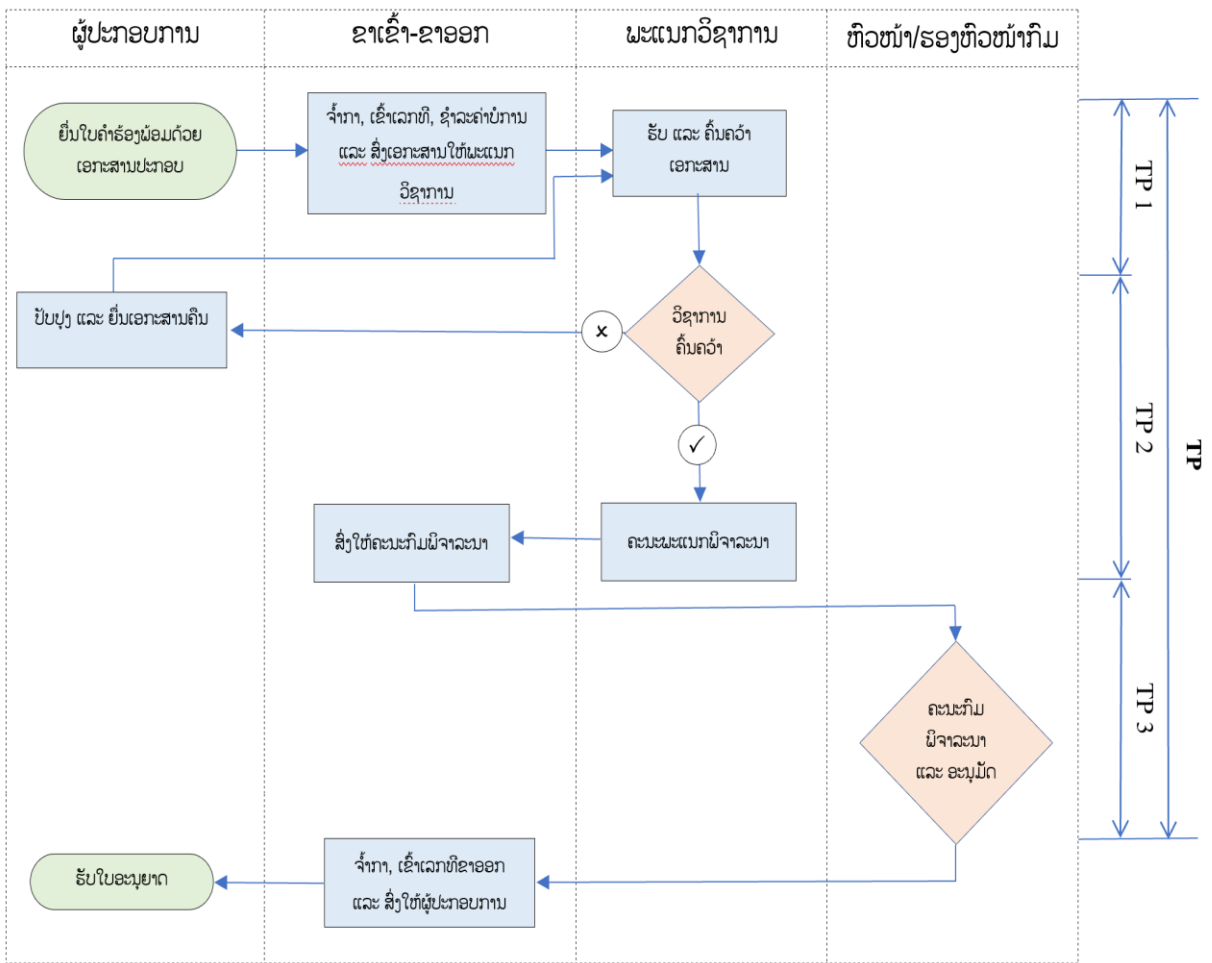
| ຜູ້ປະກອບການ | ຂາເຂົ້າ-ຂາອອກ | ພະແນກວິຊາການ | ຫົວໜ້າ/ຮອງຫົວໜ້າກົມ |
|---|---|---|---|

ຍື່ນໃບຄຳຮ້ອງພ້ອມດ້ວຍເອກະສານປະກອບ

ຈ້ຳກາ, ເຂົ້າເລກທີ, ຊຳລະຄ່າບໍລິການ ແລະ ສົ່ງເອກະສານໃຫ້ພະແນກວິຊາການ

ຮັບ ແລະ ຄົ້ນຄວ້າເອກະສານ

ປັບປຸງ ແລະ ຍື່ນເອກະສານຄືນ

x

ວິຊາການ ຄົ້ນຄວ້າ

✓

ສົ່ງໃຫ້ຄະນະກົມພິຈາລະນາ

ຄະນະພະແນກພິຈາລະນາ

ຄະນະກົມ ພິຈາລະນາ ແລະ ອະນຸມັດ

ຮັບໃບອະນຸຍາດ

ຈ້ຳກາ, ເຂົ້າເລກທີຂາອອກ ແລະ ສົ່ງໃຫ້ຜູ້ປະກອບການ

TP 1

TP 2

TP 3

TP